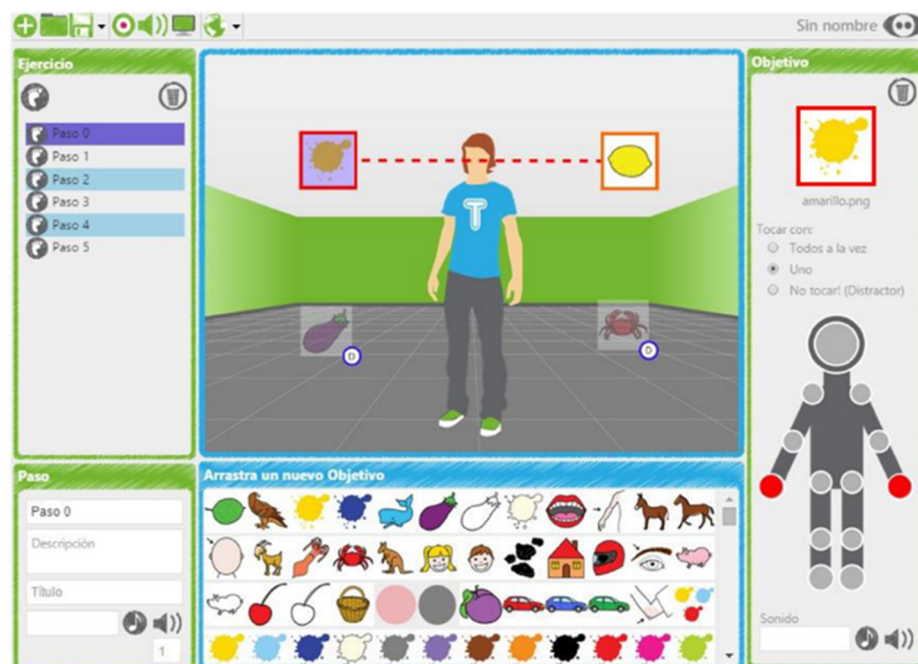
Sin nombre

Ejercicio

Paso 0
Paso 1
Paso 2
Paso 3
Paso 4
Paso 5

T

D

D

Objetivo

amarillo.png

Tocar con:
Todos a la vez
Uno
No tocar! (Distractor)

Paso

Paso 0
Descripción
Título

1

Arrastra un nuevo Objetivo

Sonido